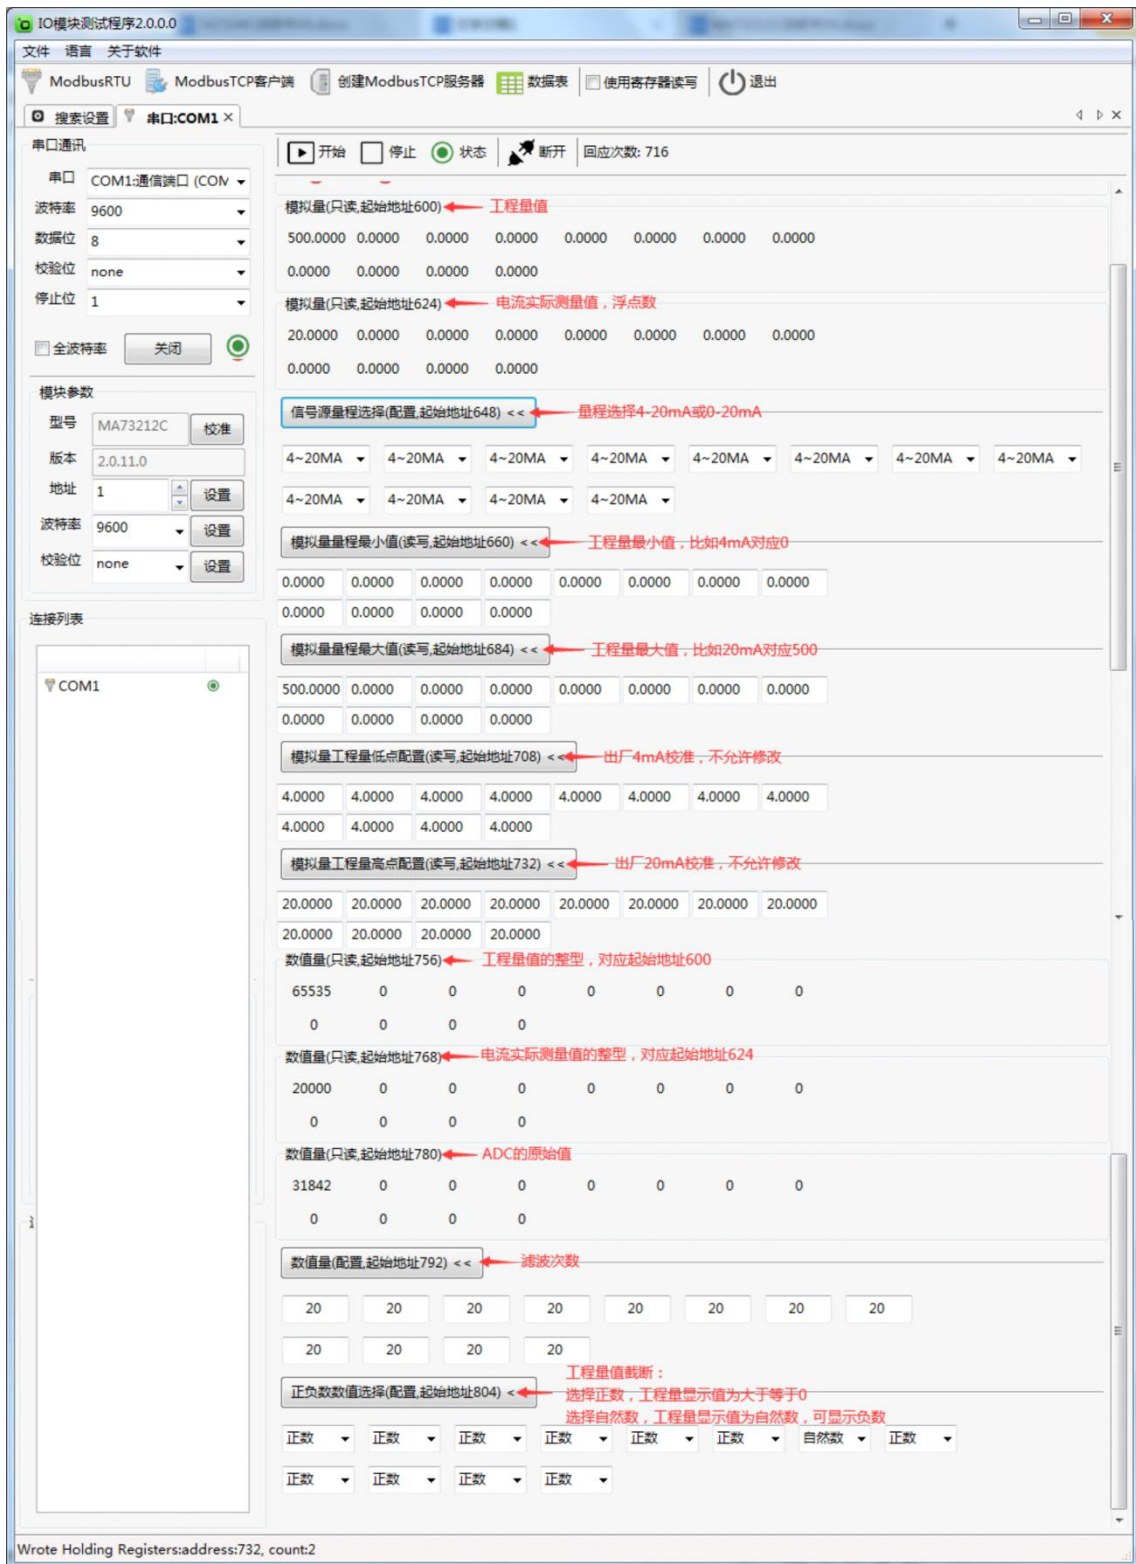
IO模块测试程序2.0.0.0

文件 语言 关于软件

ModbusRTU ModbusTCP客户端 创建ModbusTCP服务器 数据表 使用寄存器读写 退出

搜索设置 串口:COM1 ×

串口通讯
串口 COM1:通信端口 (COM
波特率 9600
数据位 8
校验位 none
停止位 1
全波特率 关闭

模块参数
型号 MA73212C 校准
版本 2.0.11.0
地址 1 设置
波特率 9600 设置
校验位 none 设置

连接列表
COM1

开始 停止 状态 断开 回应次数: 716

模拟量(只读,起始地址600) 工程量值
500.0000 0.0000 0.0000 0.0000 0.0000 0.0000 0.0000 0.0000
0.0000 0.0000 0.0000 0.0000

模拟量(只读,起始地址624) 电流实际测量值，浮点数
20.0000 0.0000 0.0000 0.0000 0.0000 0.0000 0.0000 0.0000
0.0000 0.0000 0.0000 0.0000

信号源量程选择(配置,起始地址648) << 量程选择4-20mA或0-20mA
4~20MA 4~20MA 4~20MA 4~20MA 4~20MA 4~20MA 4~20MA 4~20MA
4~20MA 4~20MA 4~20MA 4~20MA

模拟量量程最小值(读写,起始地址660) << 工程量最小值，比如4mA对应0
0.0000 0.0000 0.0000 0.0000 0.0000 0.0000 0.0000 0.0000
0.0000 0.0000 0.0000 0.0000

模拟量量程最大值(读写,起始地址684) << 工程量最大值，比如20mA对应500
500.0000 0.0000 0.0000 0.0000 0.0000 0.0000 0.0000 0.0000
0.0000 0.0000 0.0000 0.0000

模拟量工程量低点配置(读写,起始地址708) << 出厂4mA校准，不允许修改
4.0000 4.0000 4.0000 4.0000 4.0000 4.0000 4.0000 4.0000
4.0000 4.0000 4.0000 4.0000

模拟量工程量高点配置(读写,起始地址732) << 出厂20mA校准，不允许修改
20.0000 20.0000 20.0000 20.0000 20.0000 20.0000 20.0000 20.0000
20.0000 20.0000 20.0000 20.0000

数值量(只读,起始地址756) 工程量值的整型，对应起始地址600
65535 0 0 0 0 0 0 0
0 0 0 0

数值量(只读,起始地址768) 电流实际测量值的整型，对应起始地址624
20000 0 0 0 0 0 0 0
0 0 0 0

数值量(只读,起始地址780) ADC的原始值
31842 0 0 0 0 0 0 0
0 0 0 0

数值量(配置,起始地址792) << 滤波次数
20 20 20 20 20 20 20 20
20 20 20 20

工程量值截断：
正负数数值选择(配置,起始地址804) << 选择正数，工程量显示值为大于等于0
选择自然数，工程量显示值为自然数，可显示负数
正数 正数 正数 正数 正数 正数 自然数 正数
正数 正数 正数 正数

Wrote Holding Registers:address:732, count:2